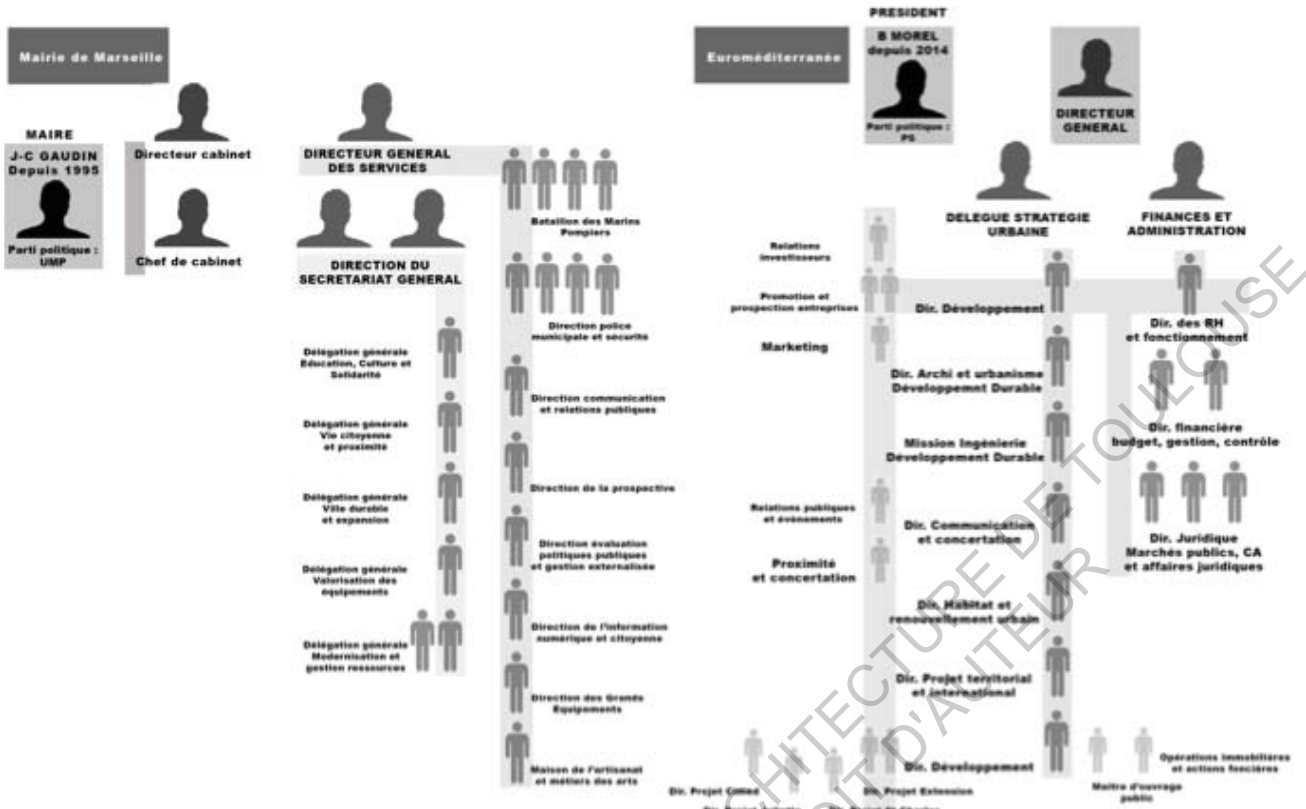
Mairie de Marseille

MAIRE
J-C GAUDIN
Depuis 1995

Parti politique : UMP

Directeur cabinet

Chef de cabinet

DIRECTEUR GENERAL DES SERVICES

DIRECTION DU SECRETARIAT GENERAL

Délégation générale Education, Culture et Solidarité

Délégation générale Vie citoyenne et proximité

Délégation générale Ville durable et expansion

Délégation générale Valorisation des équipements

Délégation générale Modernisation et gestion ressources

Bataillon des Marins Pompiers

Direction police municipale et sécurité

Direction communication et relations publiques

Direction de la prospective

Direction évaluation politiques publiques et gestion externalisée

Direction de l'information numérique et citoyenne

Direction des Grands Equipements

Maison de l'artisanat et métiers des arts

Euroméditerranée

PRESIDENT
B MOREL
depuis 2014

Parti politique : PS

DIRECTEUR GENERAL

DELEGUE STRATEGIE URBAINE

FINANCES ET ADMINISTRATION

Relations investisseurs

Promotion et prospection entreprises

Marketing

Relations publiques et évènements

Proximité et concertation

Dir. Développement

Dir. Archi et urbanisme Développemnt Durable

Mission Ingénierie Développement Durable

Dir. Communication et concertation

Dir. Habitat et renouvellement urbain

Dir. Projet territorial et international

Dir. Développement

Dir. des RH et fonctionnement

Dir. financière budget, gestion, contrôle

Dir. Juridique Marchés publics, CA et affaires juridiques

Opérations immobilières et actions foncières

Maître d'ouvrage public

Dir. Projet Cimed

Dir. Projet Extension

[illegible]

ARCHITECTURE DE TOULOUSE
DROIT D'AUTEUR